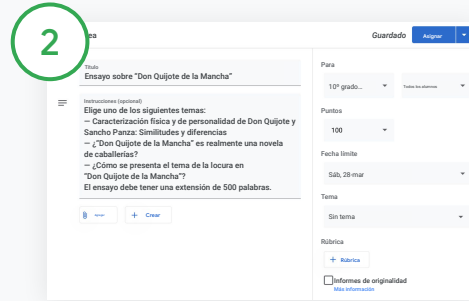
2

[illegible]ea

Guardado

Asignar

Título
Ensayo sobre "Don Quijote de la Mancha"

Instrucciones (opcional)
Elige uno de los siguientes temas:
— Caracterización física y de personalidad de Don Quijote y Sancho Panza: Similitudes y diferencias
— ¿"Don Quijote de la Mancha" es realmente una novela de caballerías?
— ¿Cómo se presenta el tema de la locura en "Don Quijote de la Mancha"?
El ensayo debe tener una extensión de 500 palabras.

Agregar

+ Crear

Para

10° grado...

Todos los alumnos

Puntos

100

Fecha límite

Sáb, 28-mar

Tema

Sin tema

Rúbrica

+ Rúbrica

Informes de originalidad
Más información